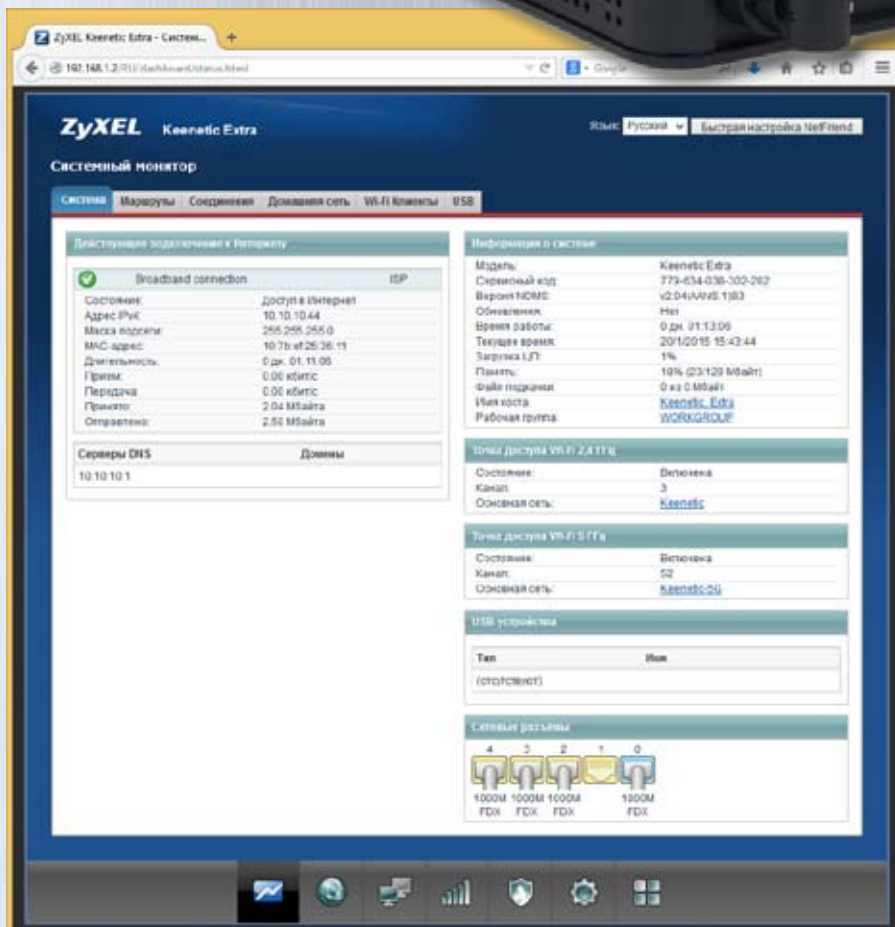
ZyXEL Keenetic Extra - Систем... +

192.168.1.2/RU/dashboard/status.html

Google

ZyXEL Keenetic Extra

Язык: Русский Быстрая настройка NetFriend

Системный монитор

Система Маршруты Соединения Домашняя сеть Wi-Fi Клиенты USB

Действующее подключение к Интернету

Broadband connection ISP

| | |
|---|---|
| Состояние: | Доступ в Интернет |
| Адрес IPv4: | 10.10.10.44 |
| Маска подсети: | 255.255.255.0 |
| MAC-адрес: | 10:7b:ef:26:36:11 |
| Длительность: | 0 дн. 01:11:06 |
| Прием: | 0.00 кбит/с |
| Передача: | 0.00 кбит/с |
| Принято: | 2.04 Мбайта |
| Отправлено: | 2.50 Мбайта |

| Серверы DNS | Домены |
|---|---|
| 10.10.10.1 | |

Информация о системе

| | |
|---|---|
| Модель: | Keenetic Extra |
| Сервисный код: | 779-634-038-302-282 |
| Версия NDMS: | v2.04(AAWS.1)B3 |
| Обновления: | Нет |
| Время работы: | 0 дн. 01:13:06 |
| Текущее время: | 20/1/2015 15:43:44 |
| Загрузка ЦП: | 1% |
| Память: | 10% (23/128 Мбайт) |
| Файл подкачки: | 0 из 0 Мбайт |
| Имя хоста: | Keenetic_Extra |
| Рабочая группа: | WORKGROUP |

Точка доступа Wi-Fi 2,4 ГГц

| | |
|---|---|
| Состояние: | Включена |
| Канал: | 3 |
| Основная сеть: | Keenetic |

Точка доступа Wi-Fi 5 ГГц

| | |
|---|---|
| Состояние: | Включена |
| Канал: | 52 |
| Основная сеть: | Keenetic-5G |

USB устройства

| Тип | Имя |
|---|---|
| (отсутствуют) | |

Сетевые разъемы

4 3 2 1 0

1000M FDX 1000M FDX 1000M FDX 1000M FDX